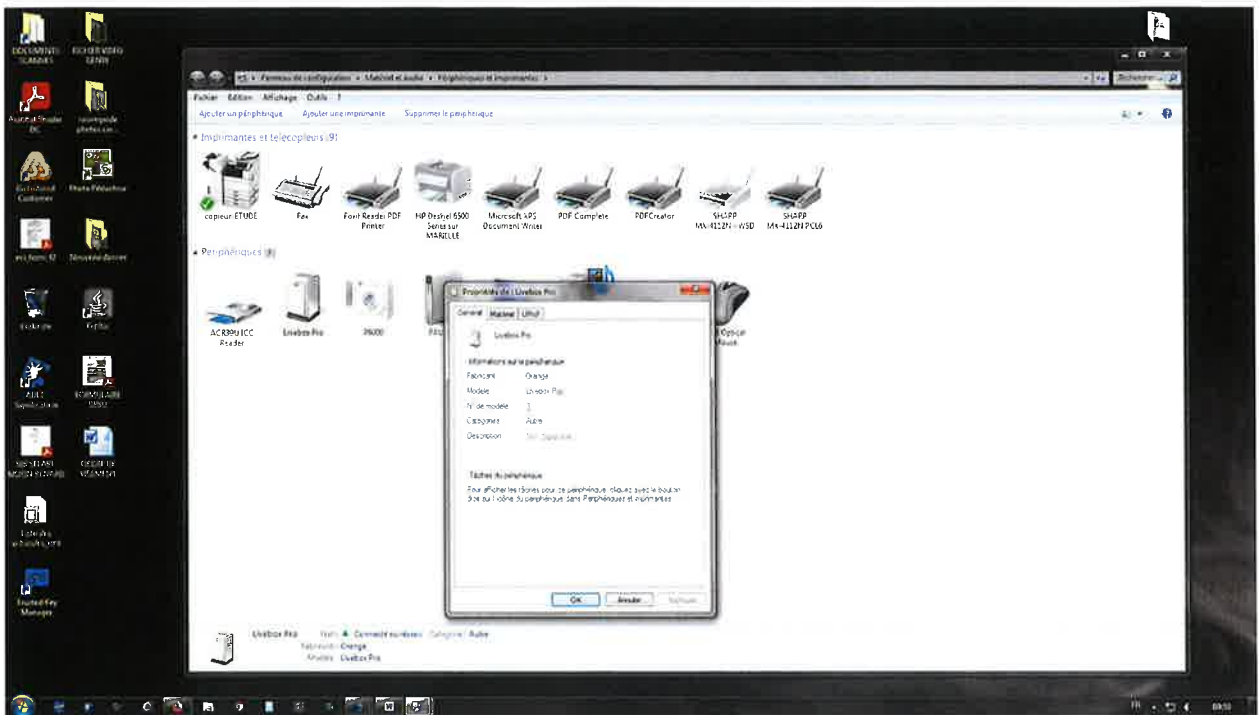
DOCUMENTS SCANNES

FICHIER VIDEO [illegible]

Acrobat Reader DC

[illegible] photos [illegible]

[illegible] Customer

Photo Filtre

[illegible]

Nouveau dossier

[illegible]

Firefox

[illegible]

FORMULAIRE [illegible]

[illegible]

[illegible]

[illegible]

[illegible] Manager

Panneau de configuration ▸ Matériel et audio ▸ Périphériques et imprimantes ▸

Rechercher...

Fichier Edition Affichage Outils ?

Ajouter un périphérique Ajouter une imprimante Supprimer le périphérique

Imprimantes et télécopieurs (9)

copieur ETUDE

Fax

Foxit Reader PDF Printer

HP Deskjet 6500 Series sur MARILLE

Microsoft XPS Document Writer

PDF Complete

PDFCreator

SHARP MX-4112N - WSD

SHARP MX-4112N PCL6

Périphériques (8)

ACR38U ICC Reader

Livebox Pro

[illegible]

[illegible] Optical Mouse

Propriétés de : Livebox Pro

Général Matériel UPnP

Livebox Pro

Informations sur le périphérique

Fabricant Orange

Modèle Livebox Pro

N° de modèle 1

Catégories Autre

Description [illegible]

Tâches du périphérique

Pour afficher les tâches pour ce périphérique, cliquez avec le bouton droit sur l'icône du périphérique dans Périphériques et imprimantes.

OK Annuler Appliquer

Livebox Pro

État : Connecté au réseau Catégorie : Autre

Fabricant : Orange

Modèle : Livebox Pro

FR

09:50